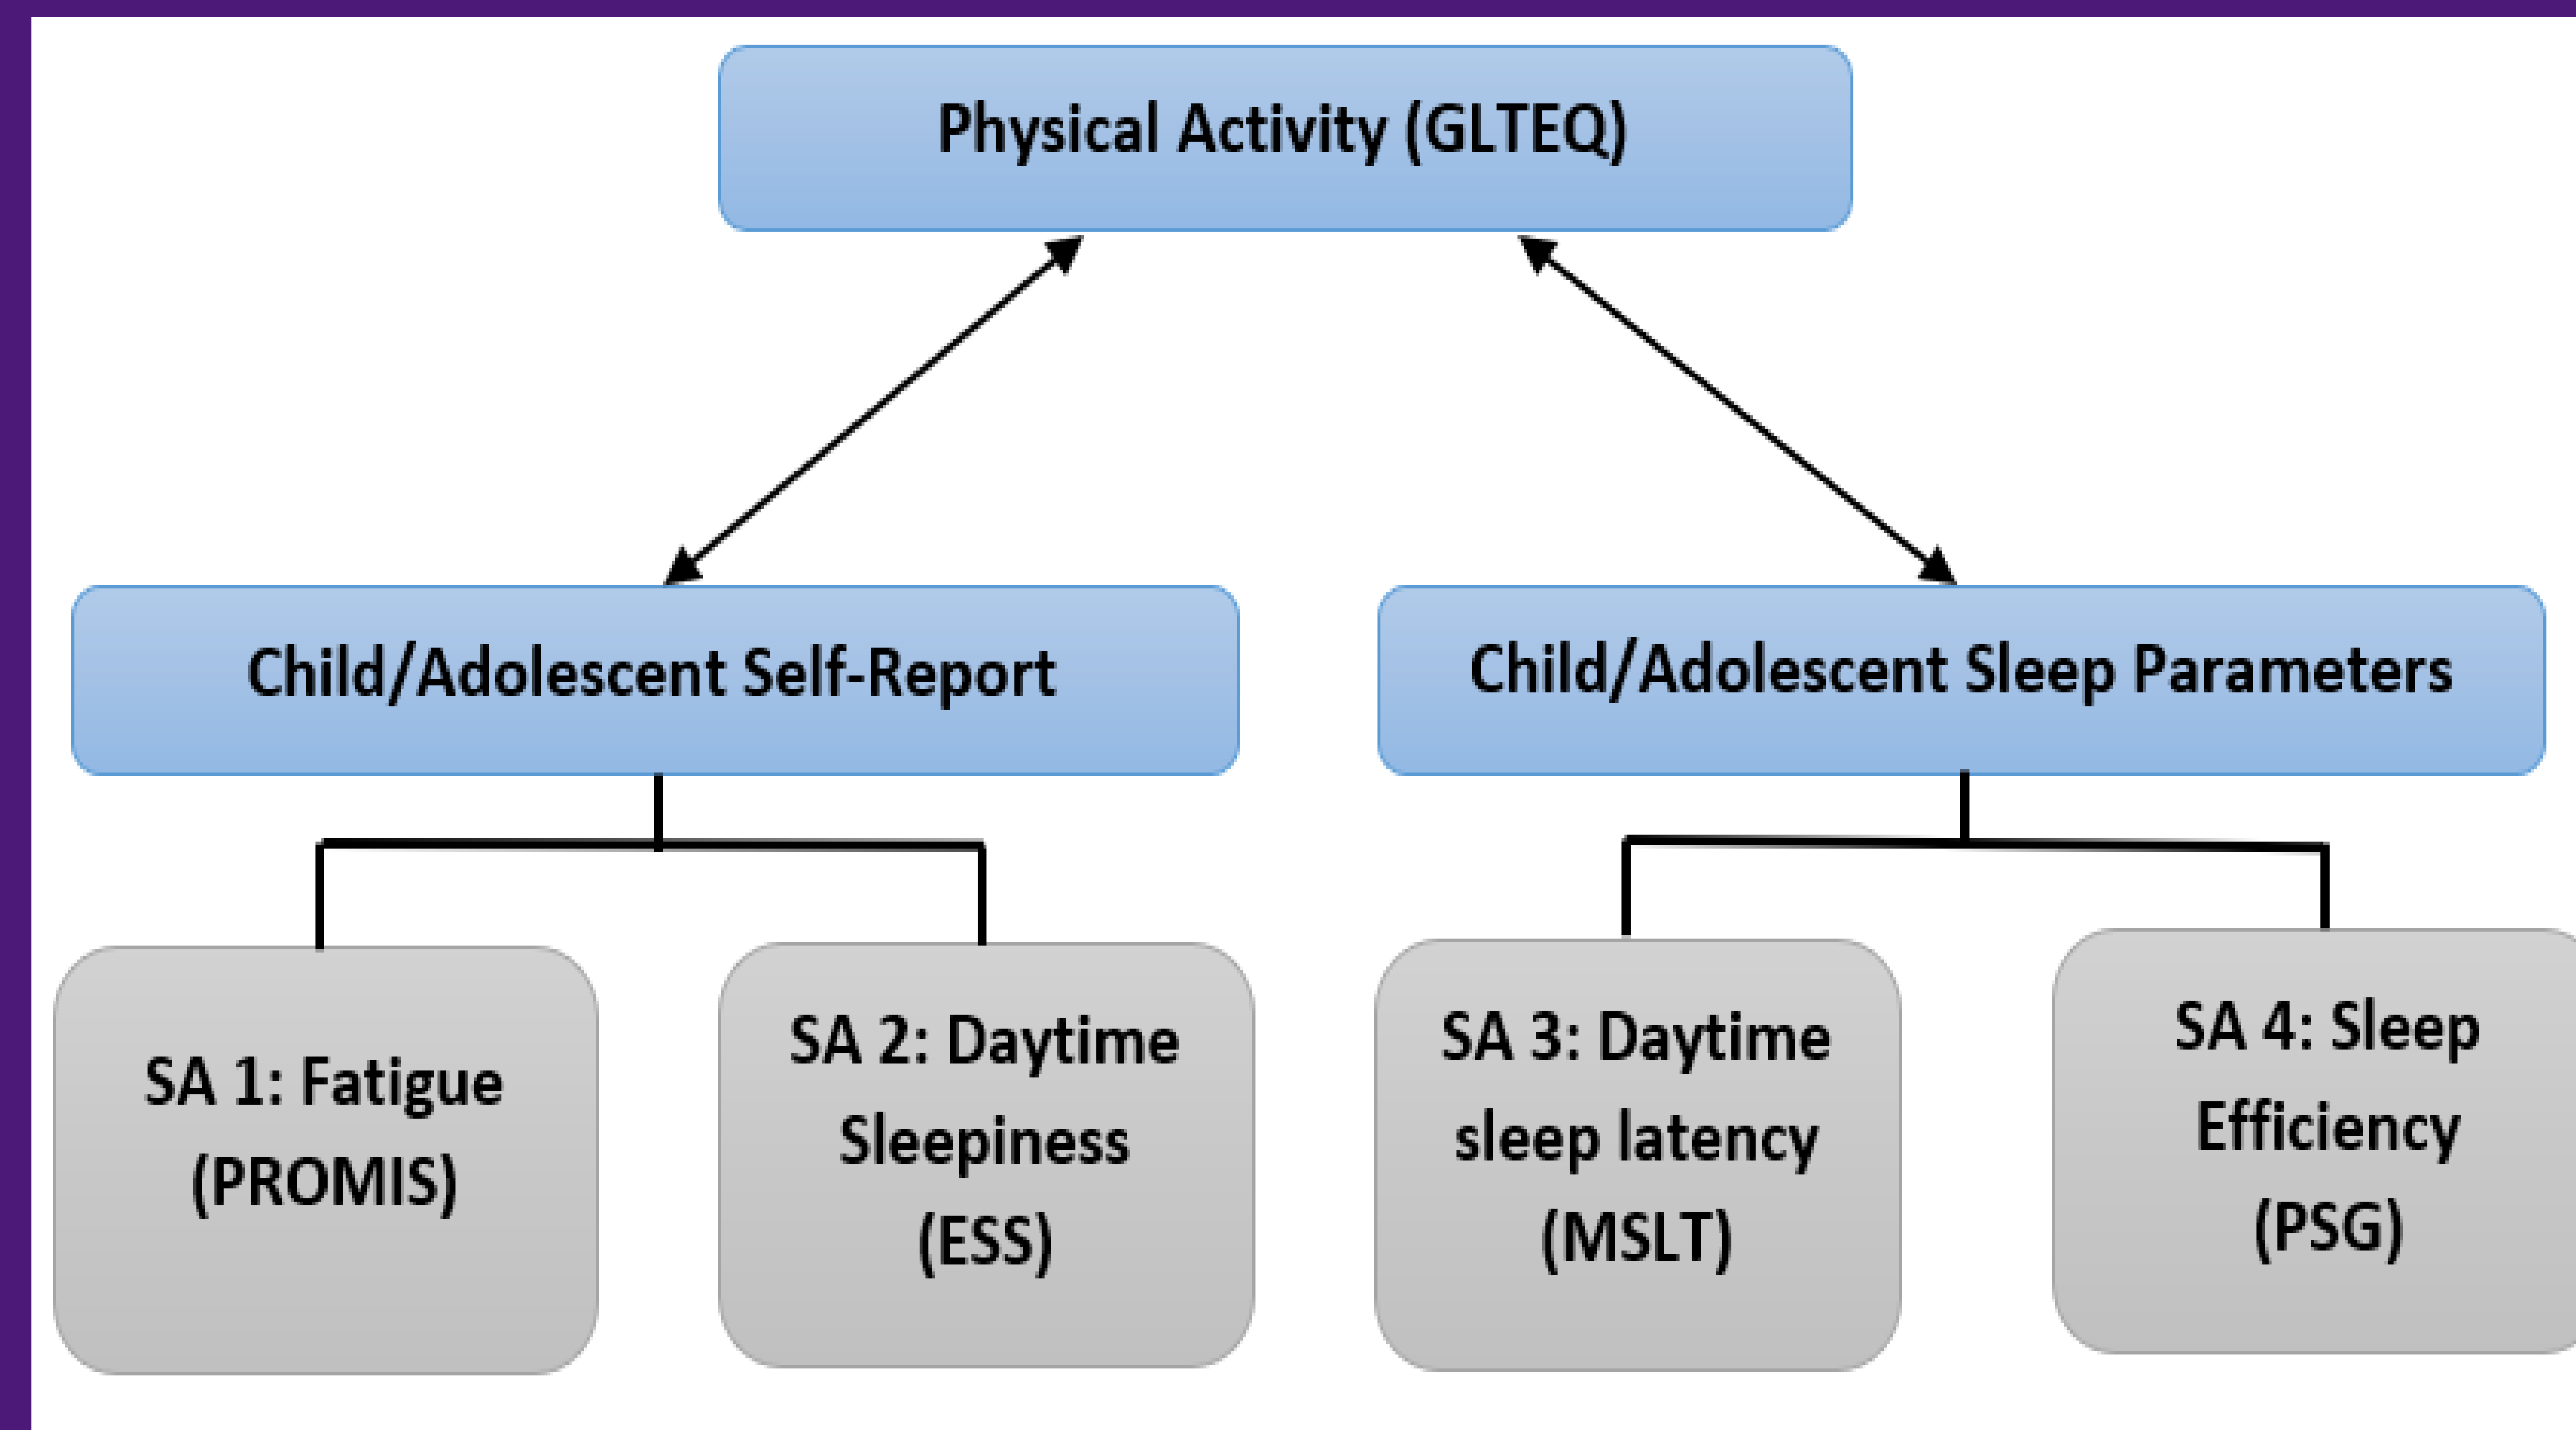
Physical Activity (GLTEQ)

Child/Adolescent Self-Report

Child/Adolescent Sleep Parameters

SA 1: Fatigue (PROMIS)

SA 2: Daytime Sleepiness (ESS)

SA 3: Daytime sleep latency (MSLT)

SA 4: Sleep Efficiency (PSG)